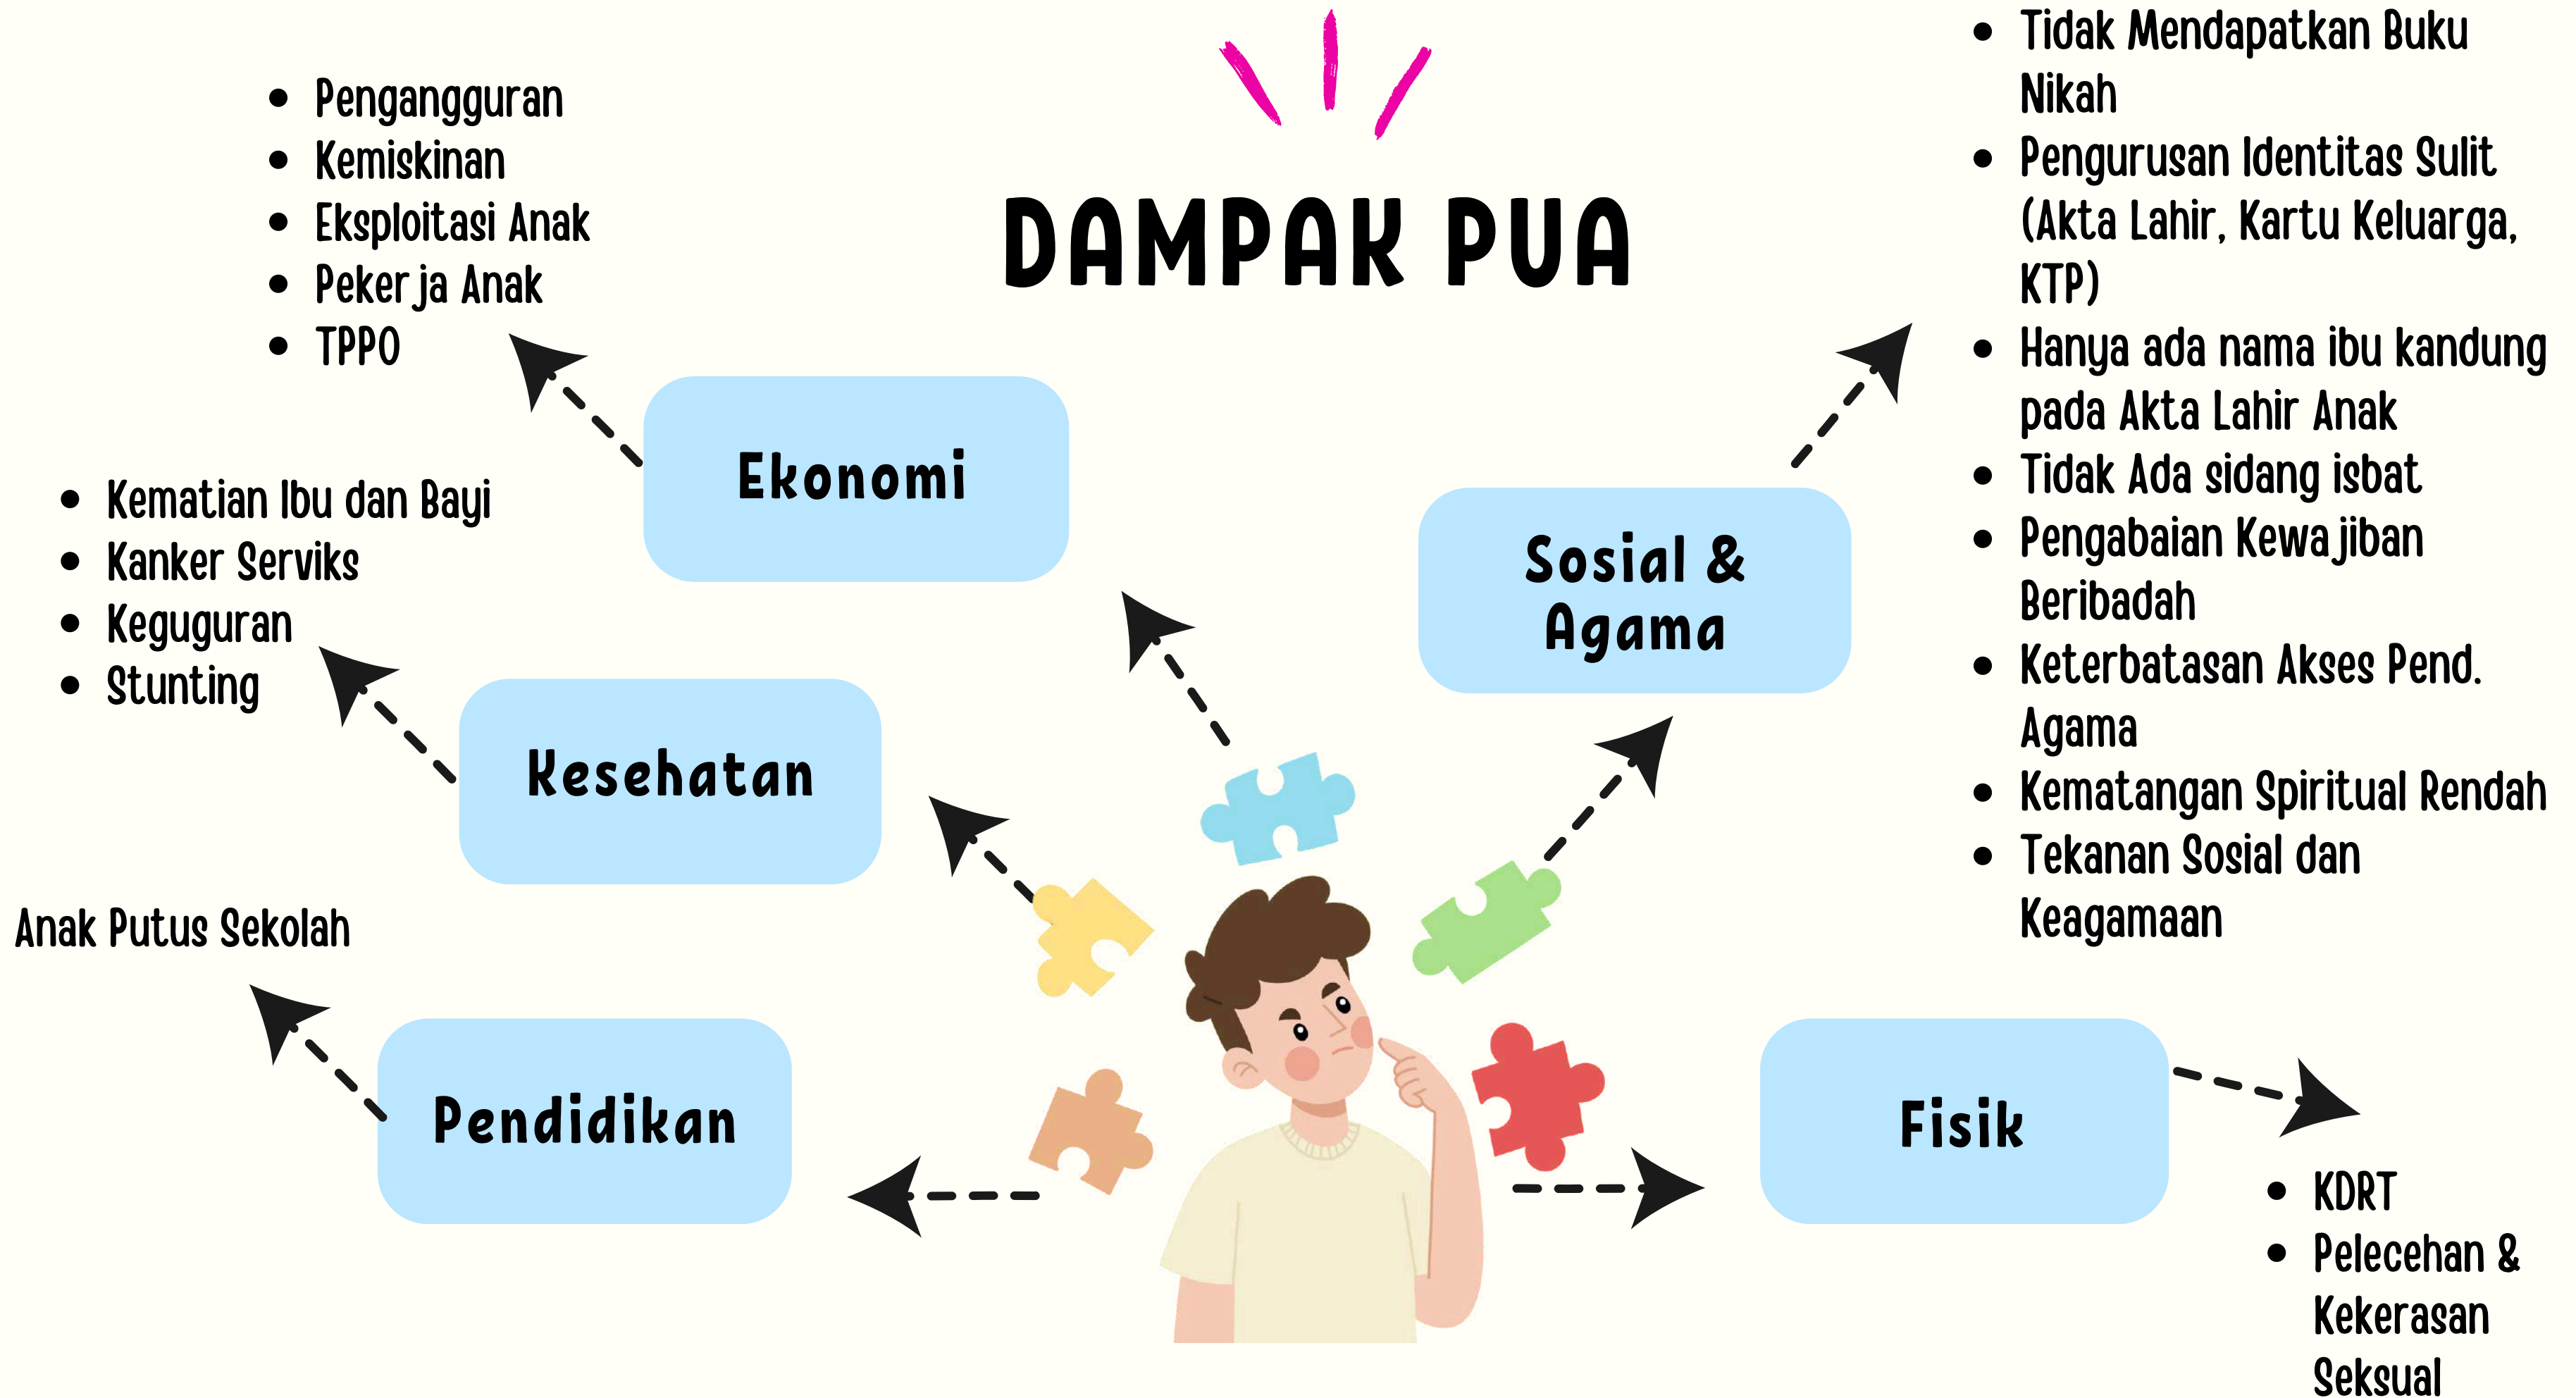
DAMPAK PUA

- Pengangguran
- Kemiskinan
- Eksploitasi Anak
- Pekerja Anak
- TPPO

Ekonomi

- Kematian Ibu dan Bayi
- Kanker Serviks
- Keguguran
- Stunting

Kesehatan

Anak Putus Sekolah

Pendidikan

- Tidak Mendapatkan Buku Nikah
- Pengurusan Identitas Sulit (Akta Lahir, Kartu Keluarga, KTP)
- Hanya ada nama ibu kandung pada Akta Lahir Anak
- Tidak Ada sidang isbat
- Pengabaian Kewajiban Beribadah
- Keterbatasan Akses Pend. Agama
- Kematangan Spiritual Rendah
- Tekanan Sosial dan Keagamaan

Sosial & Agama

Fisik

- KDRT
- Pelecehan & Kekerasan Seksual